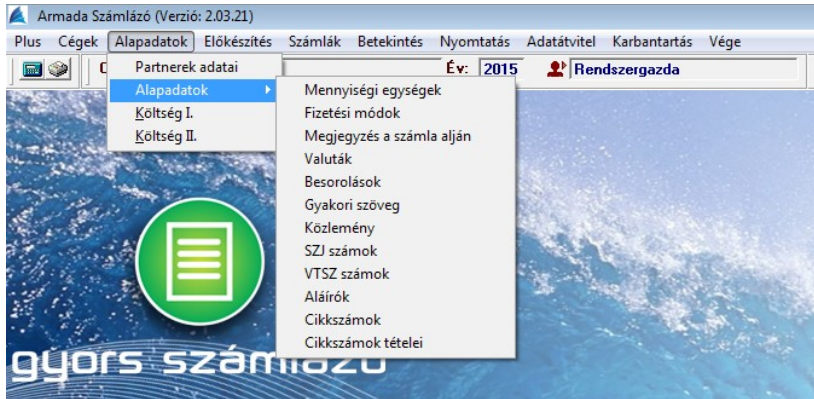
Armada Számlázó (Verzió: 2.03.21)

Plus Cégek Alapadatok Előkészítés Számlák Betekintés Nyomtatás Adatátvitel Karbantartás Vége

Év: 2015 Rendszergazda

Partnerek adatai
Alapadatok
Költség I.
Költség II.

Mennyiségi egységek
Fizetési módok
Megjegyzés a számla alján
Valuták
Besorolások
Gyakori szöveg
Közlemény
SZJ számok
VTSZ számok
Aláírók
Cikkszámok
Cikkszámok tételei

gyors számlázó